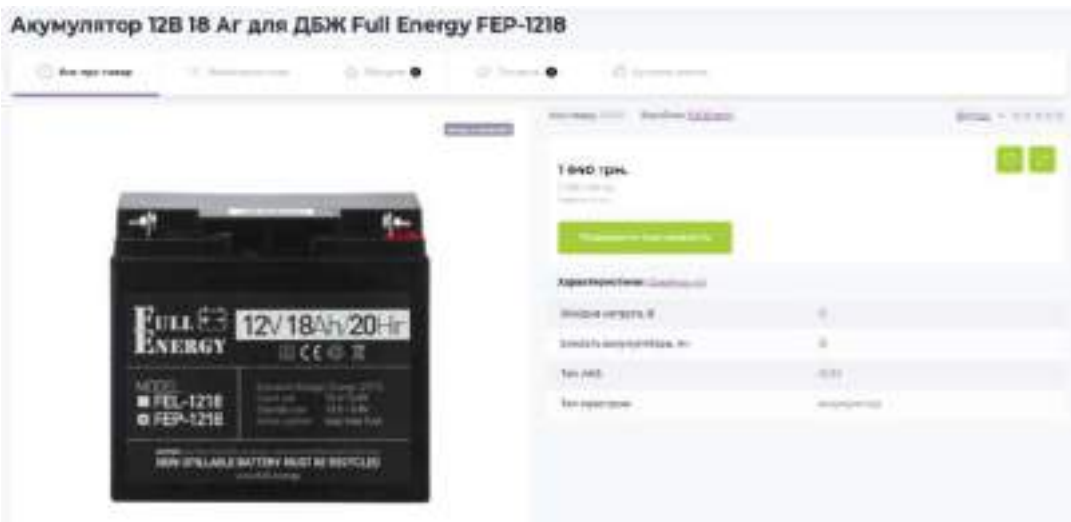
Акумулятор 12В 18 Аг для ДБЖ Full Energy FEP-1218

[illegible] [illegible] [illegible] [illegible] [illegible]

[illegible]

1 840 грн.

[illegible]

FULL ENERGY 12V 18Ah/20Hr

MODEL
FEL-1218
FEP-1218

NON-SPILLABLE BATTERY MUST BE RECYCLED

| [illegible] | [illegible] |
|---|---|
| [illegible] | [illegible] |
| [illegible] | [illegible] |
| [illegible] | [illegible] |